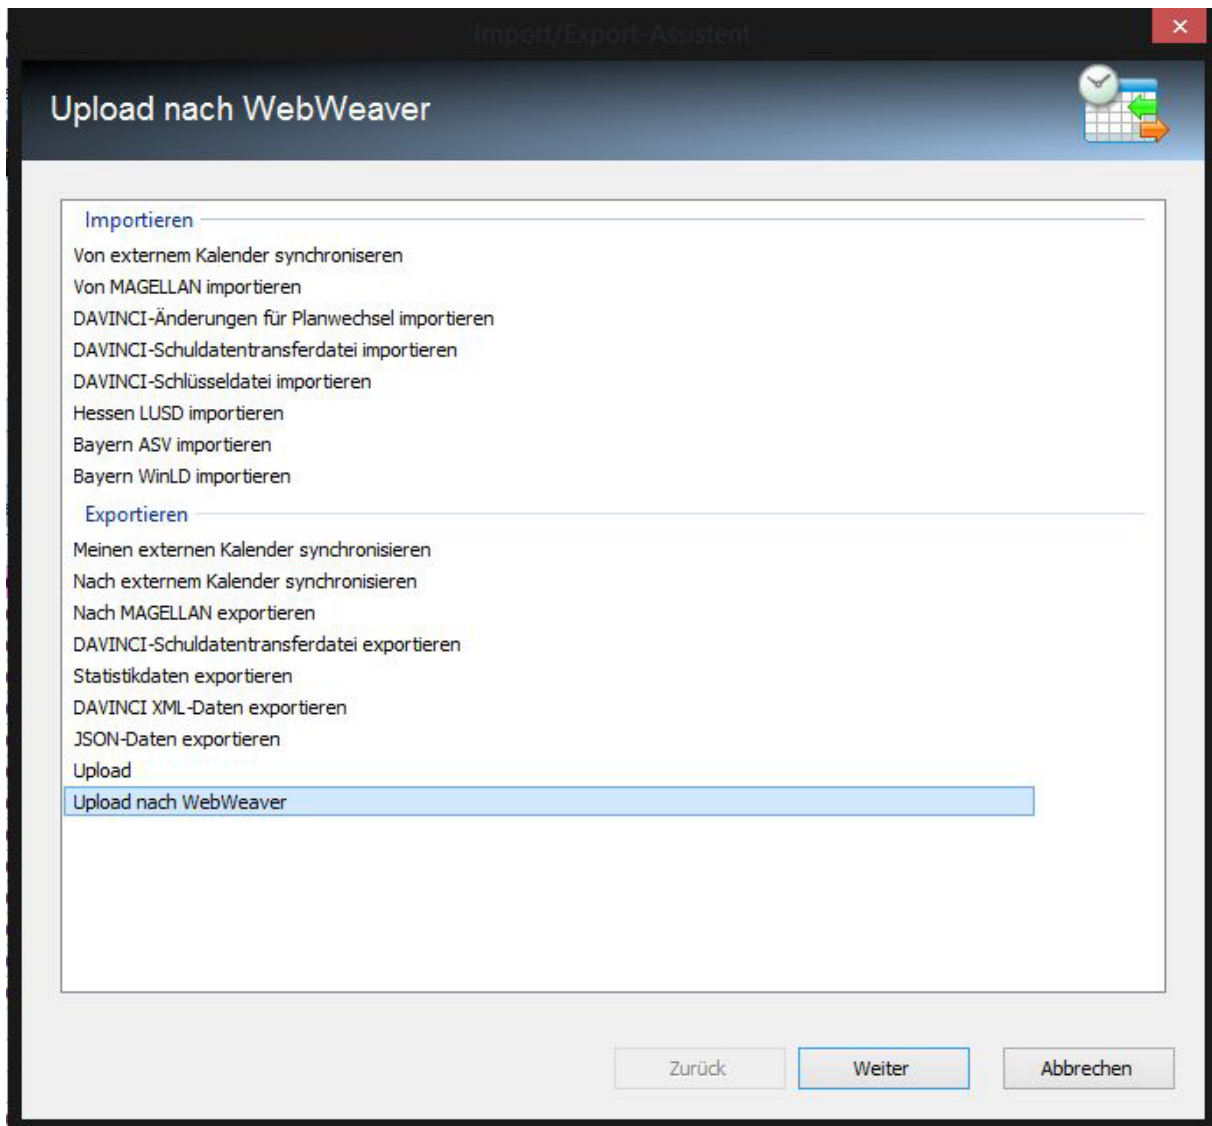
Import/Export-Assistent

Upload nach WebWeaver

Importieren
Von externem Kalender synchroniseren
Von MAGELLAN importieren
DAVINCI-Änderungen für Planwechsel importieren
DAVINCI-Schuldatentransferdatei importieren
DAVINCI-Schlüsseldatei importieren
Hessen LUSD importieren
Bayern ASV importieren
Bayern WinLD importieren

Exportieren
Meinen externen Kalender synchronisieren
Nach externem Kalender synchronisieren
Nach MAGELLAN exportieren
DAVINCI-Schuldatentransferdatei exportieren
Statistikdaten exportieren
DAVINCI XML-Daten exportieren
JSON-Daten exportieren
Upload
Upload nach WebWeaver

Zurück
Weiter
Abbrechen